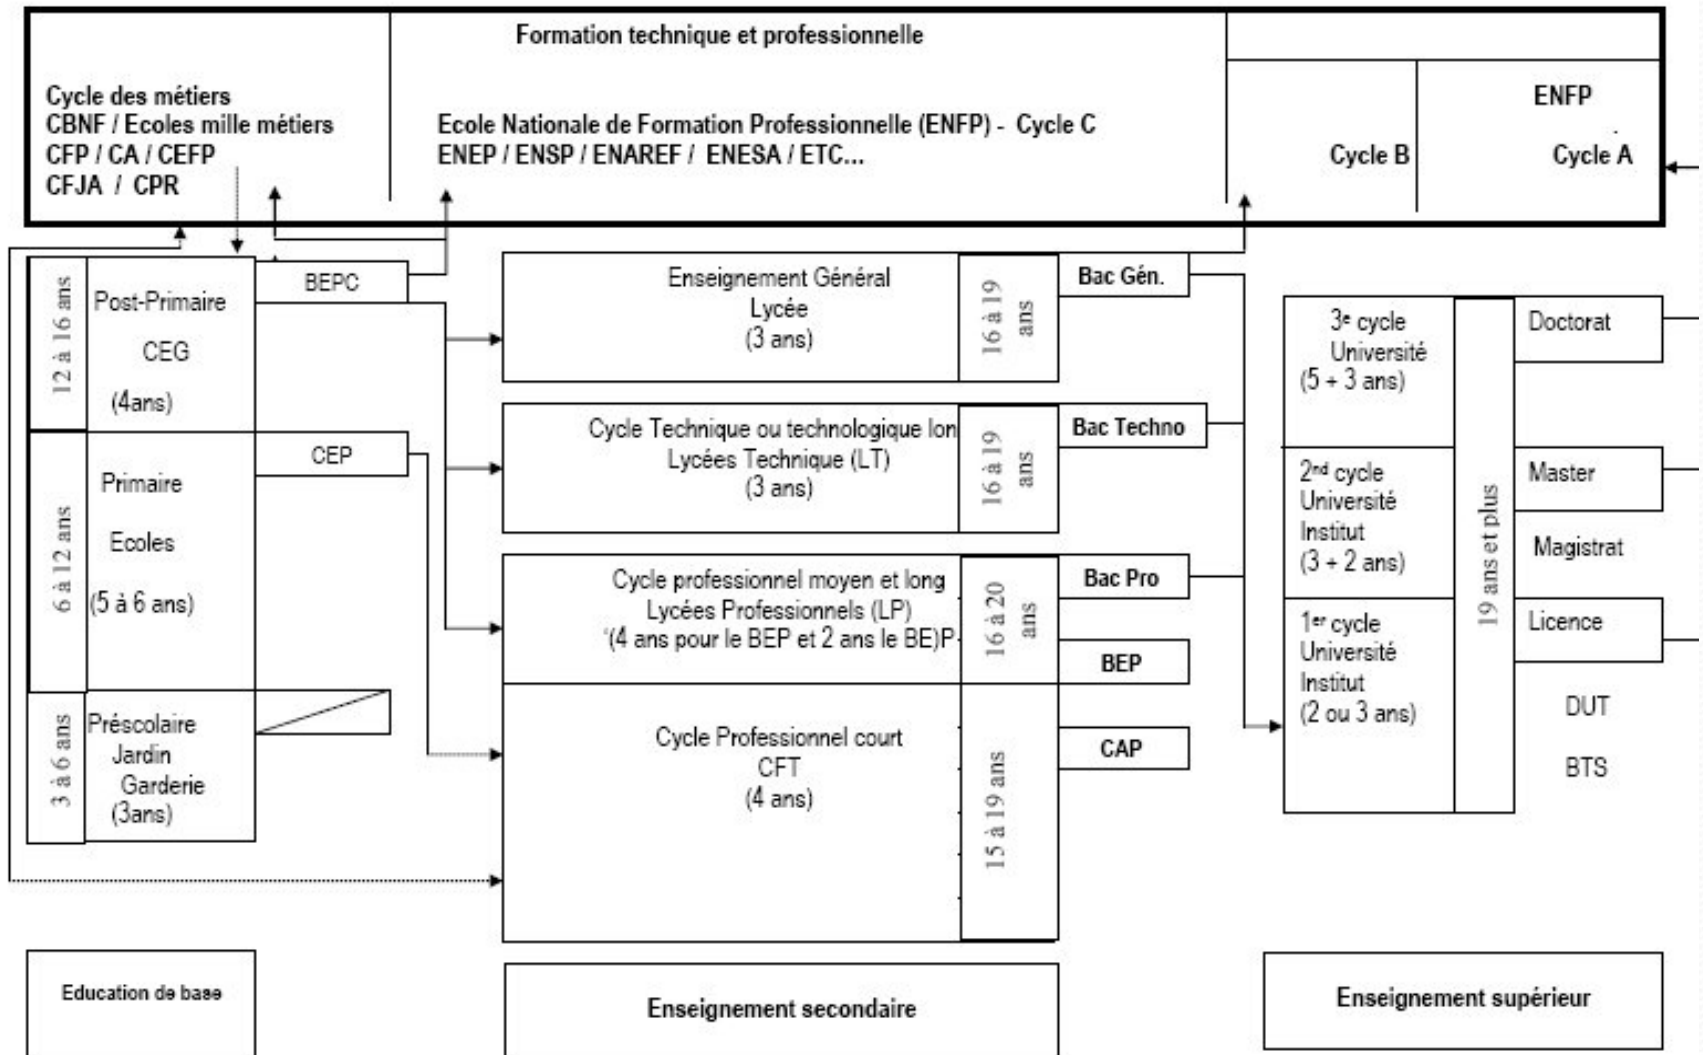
Formation technique et professionnelle

Cycle des métiers
CBNF / Ecoles mille métiers
CFP / CA / CEFP
CFJA / CPR

Ecole Nationale de Formation Professionnelle (ENFP) - Cycle C
ENEP / ENSP / ENAREF / ENESA / ETC...

ENFP

Cycle B

Cycle A

12 à 16 ans

Post-Primaire

CEG

(4ans)

BEPC

CEP

6 à 12 ans

Primaire

Ecoles

(5 à 6 ans)

3 à 6 ans

Préscolaire
Jardin
Garderie
(3ans)

Enseignement Général
Lycée
(3 ans)

16 à 19 ans

Bac Gén.

Cycle Technique ou technologique lon
Lycées Technique (LT)
(3 ans)

16 à 19 ans

Bac Techno

Cycle professionnel moyen et long
Lycées Professionnels (LP)
'(4 ans pour le BEP et 2 ans le BE)P

16 à 20 ans

Bac Pro

BEP

Cycle Professionnel court
CFT
(4 ans)

15 à 19 ans

CAP

3e cycle
Université
(5 + 3 ans)

2nd cycle
Université
Institut
(3 + 2 ans)

1er cycle
Université
Institut
(2 ou 3 ans)

19 ans et plus

Doctorat

Master

Magistrat

Licence

DUT

BTS

Education de base

Enseignement secondaire

Enseignement supérieur